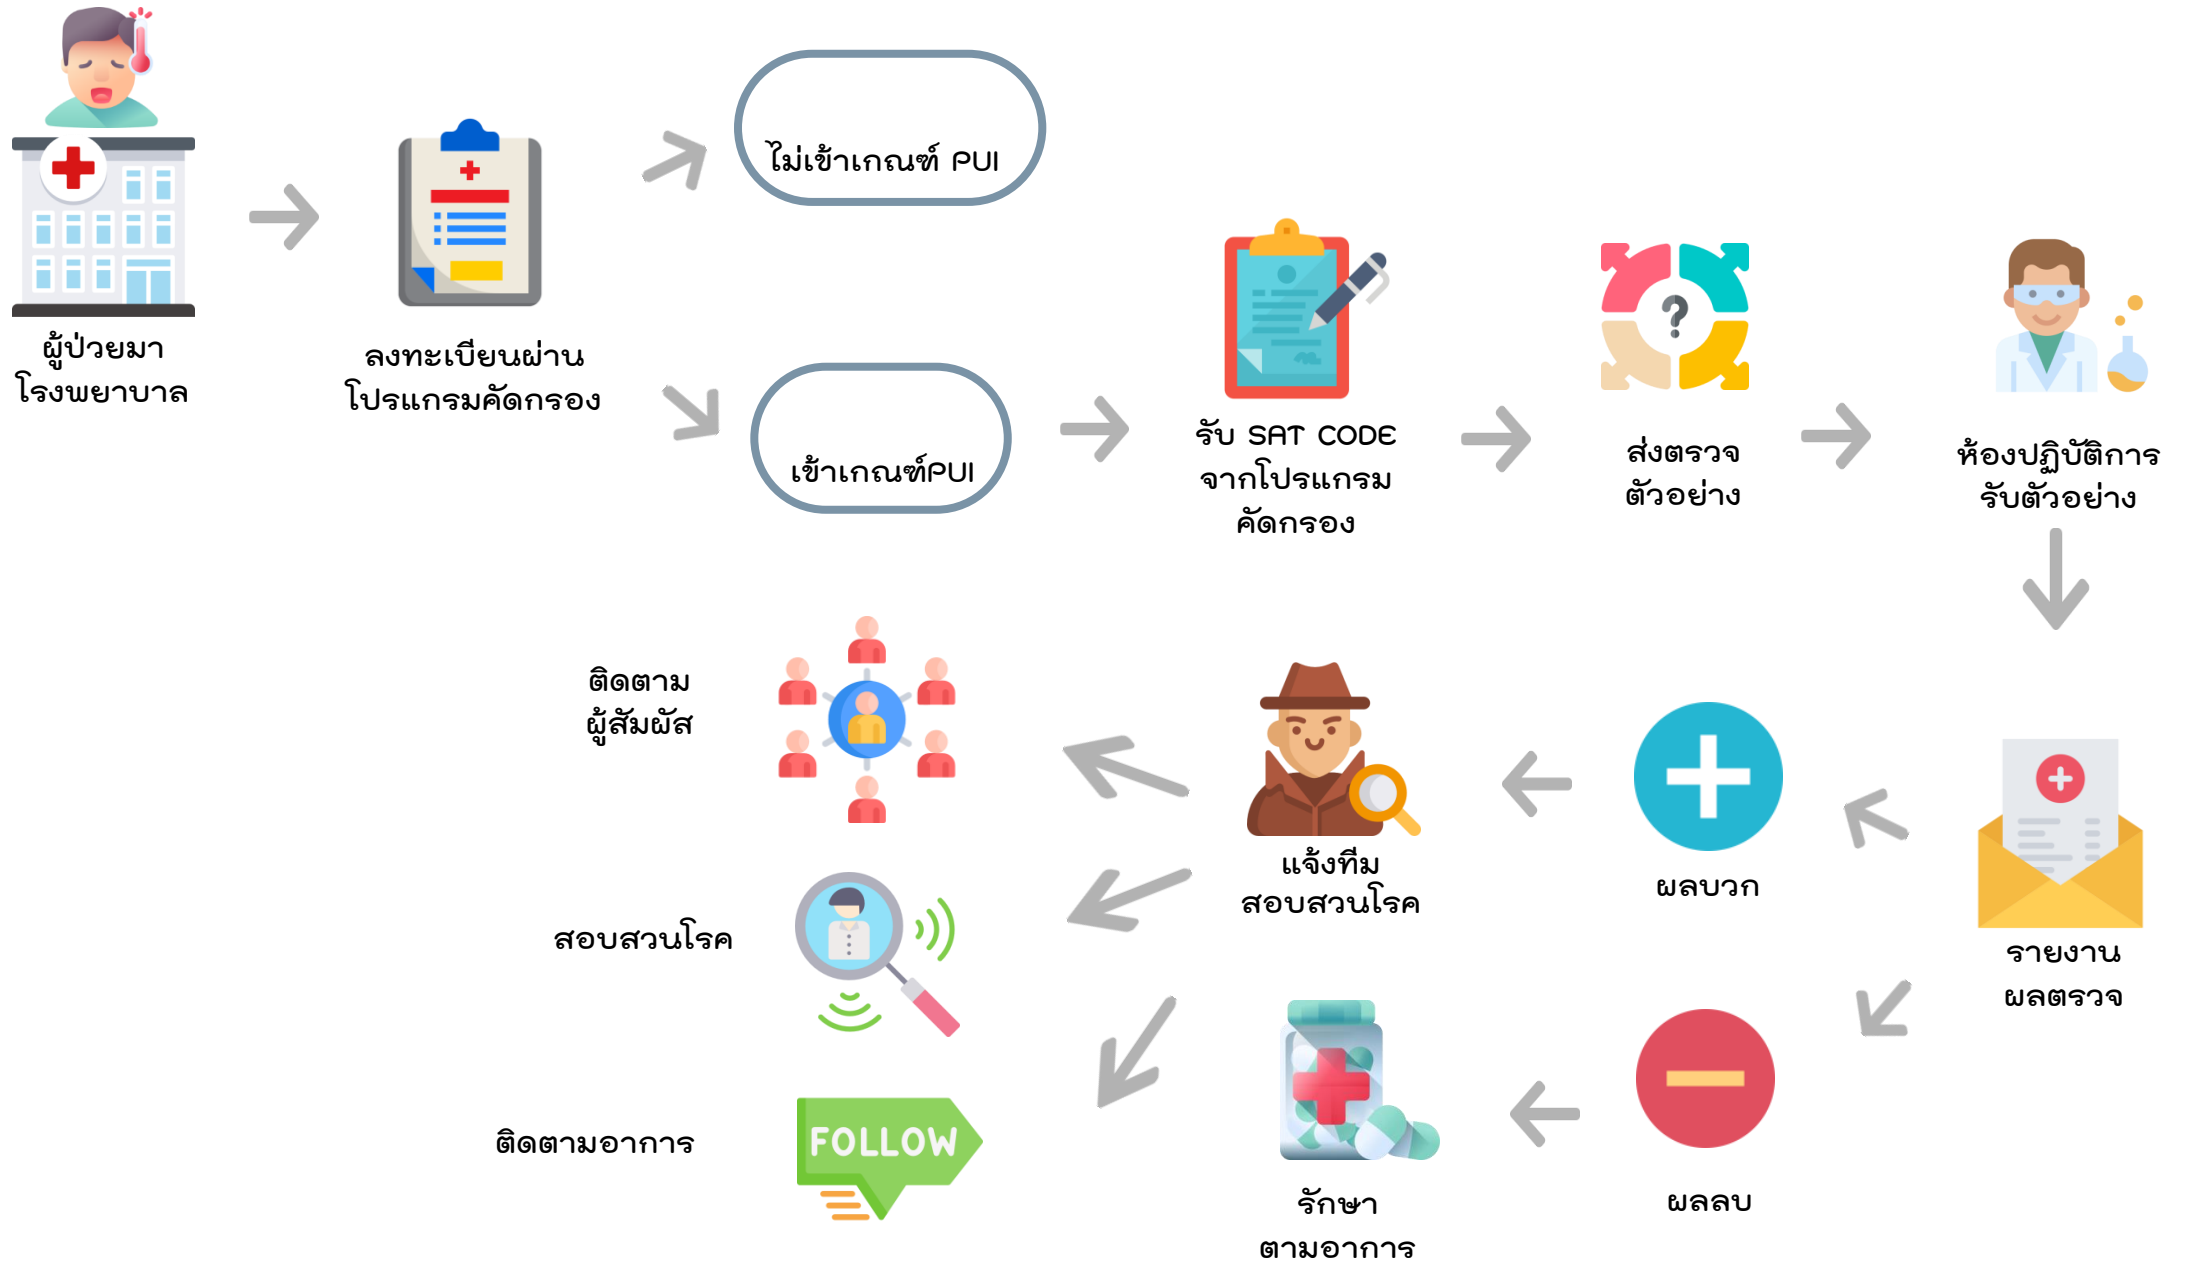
ผู้ป่วยมา
โรงพยาบาล

ลงทะเบียนผ่าน
โปรแกรมคัดกรอง

ไม่เข้าเกณฑ์ PUI

เข้าเกณฑ์PUI

รับ SAT CODE
จากโปรแกรม
คัดกรอง

ส่งตรวจ
ตัวอย่าง

ห้องปฏิบัติการ
รับตัวอย่าง

รายงาน
ผลตรวจ

ผลบวก

ผลลบ

แจ้งทีม
สอบสวนโรค

รักษา
ตามอาการ

ติดตาม
ผู้สัมผัส

สอบสวนโรค

ติดตามอาการ

FOLLOW